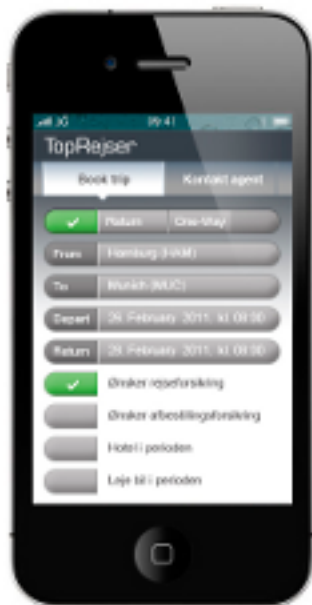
3G 09:41

TopRejser

Book trip

Kontakt agent

Return

One-Way

From

Hamburg (HAM)

To

Munich (MUC)

Depart

29. February 2011, kl. 09:00

Return

29. February 2011, kl. 09:00

Ønsker rejseforsikring

Ønsker afbestillingsforsikring

Hotel i perioden

Leje bil i perioden